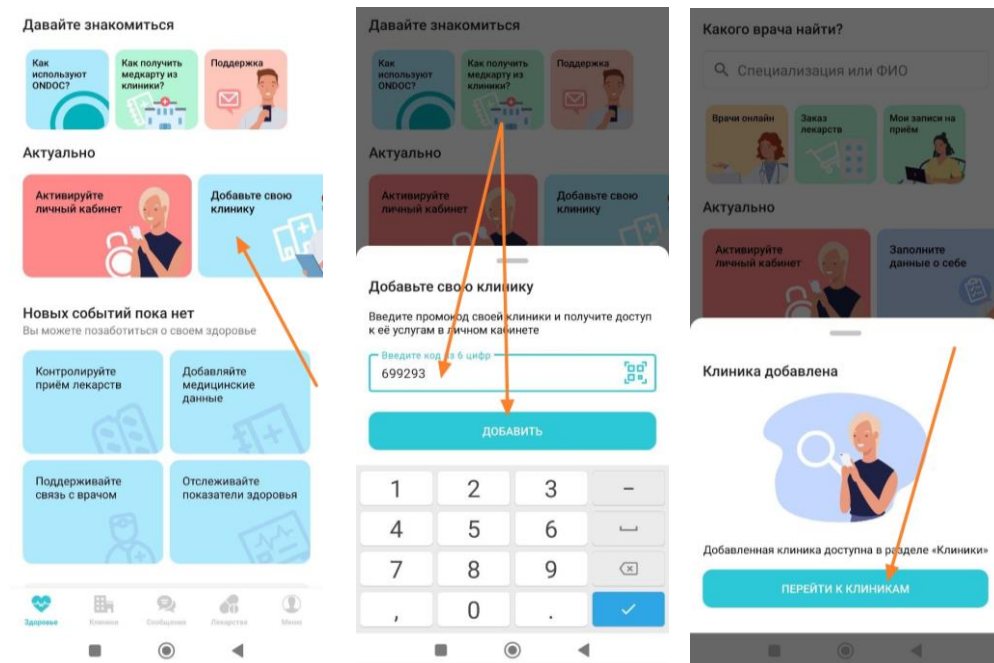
Давайте знакомиться

Как используют ONDOC?

Как получить медкарту из клиники?

Поддержка

Актуально

Активируйте личный кабинет

Добавьте свою клинику

Новых событий пока нет

Вы можете позаботиться о своем здоровье

Контролируйте приём лекарств

Добавляйте медицинские данные

Поддерживайте связь с врачом

Отслеживайте показатели здоровья

Здоровье Клиники Сообщения Лекарства Меню

Давайте знакомиться

Как используют ONDOC?

Как получить медкарту из клиники?

Поддержка

Актуально

Активируйте личный кабинет

Добавьте свою клинику

Добавьте свою клинику

Введите промокод своей клиники и получите доступ к её услугам в личном кабинете

Введите код из 6 цифр

699293

ДОБАВИТЬ

1 2 3 –
4 5 6
7 8 9
, 0 .

Какого врача найти?

Специализация или ФИО

Врачи онлайн

Заказ лекарств

Мои записи на приём

Актуально

Активируйте личный кабинет

Заполните данные о себе

Клиника добавлена

Добавленная клиника доступна в разделе «Клиники»

ПЕРЕЙТИ К КЛИНИКАМ